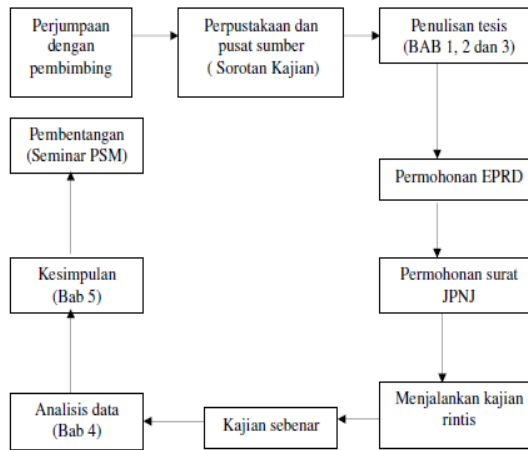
Perjumpaan dengan pembimbing

Perpustakaan dan pusat sumber ( Sorotan Kajian)

Penulisan tesis (BAB 1, 2 dan 3)

Permohonan EPRD

Permohonan surat JPNJ

Menjalankan kajian rintis

Kajian sebenar

Analisis data (Bab 4)

Kesimpulan (Bab 5)

Pembentangan (Seminar PSM)